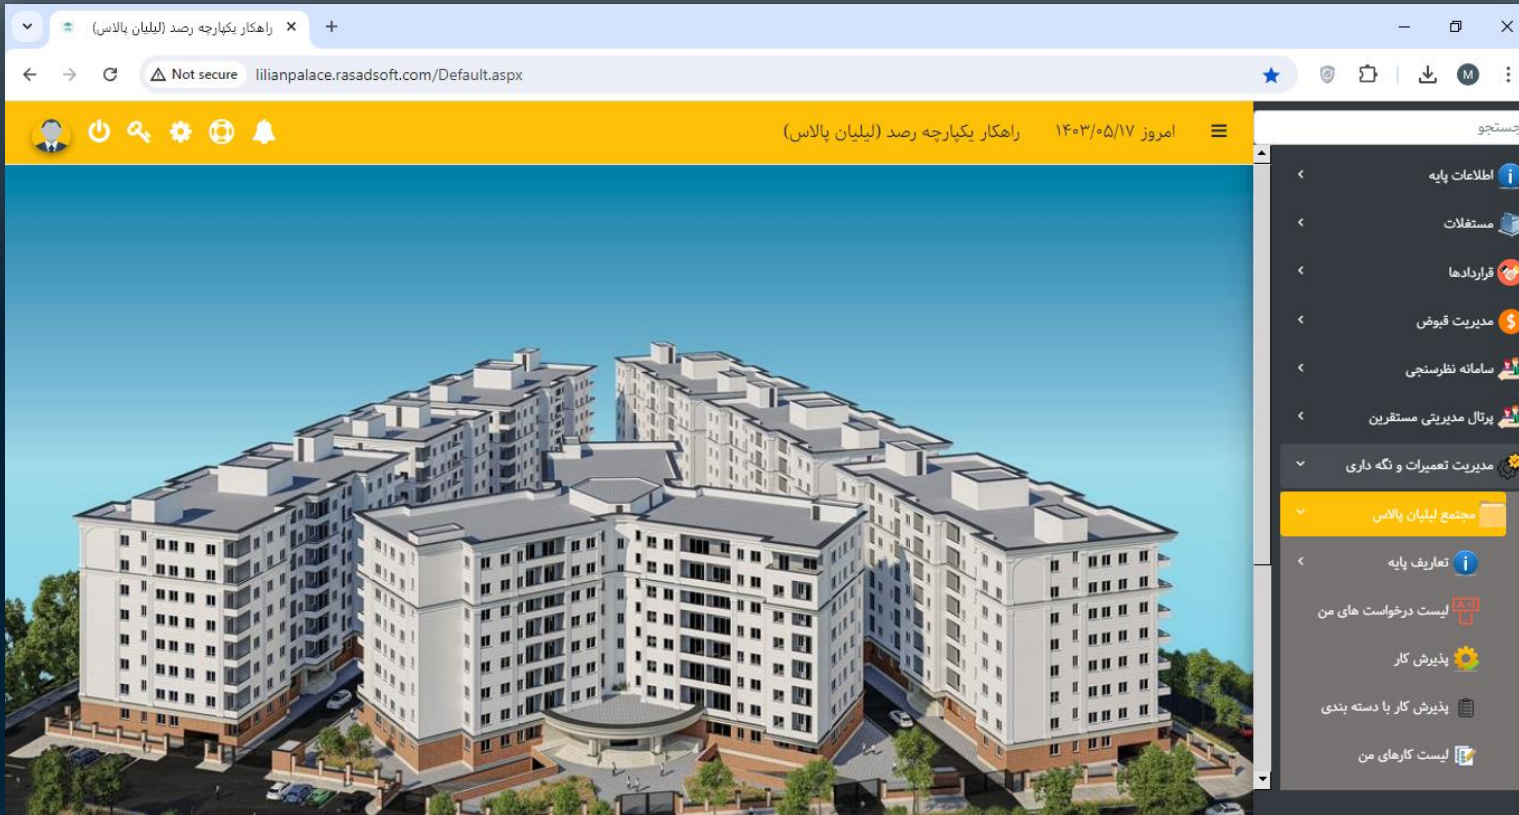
راهکار یکپارچه رصد (لیلیان پالاس)

Not secure lilianpalace.rasadsoft.com/Default.aspx

M

امروز ۱۴۰۳/۰۵/۱۷ راهکار یکپارچه رصد (لیلیان پالاس)

جستجو

اطلاعات پایه
مستغلات
قراردادها
مدیریت قبوض
سامانه نظرسنجی
پرتال مدیریتی مستقرین
مدیریت تعمیرات و نگه داری
مجتمع لیلیان پالاس
تعاریف پایه
لیست درخواست های من
پذیرش کار
پذیرش کار با دسته بندی
لیست کارهای من